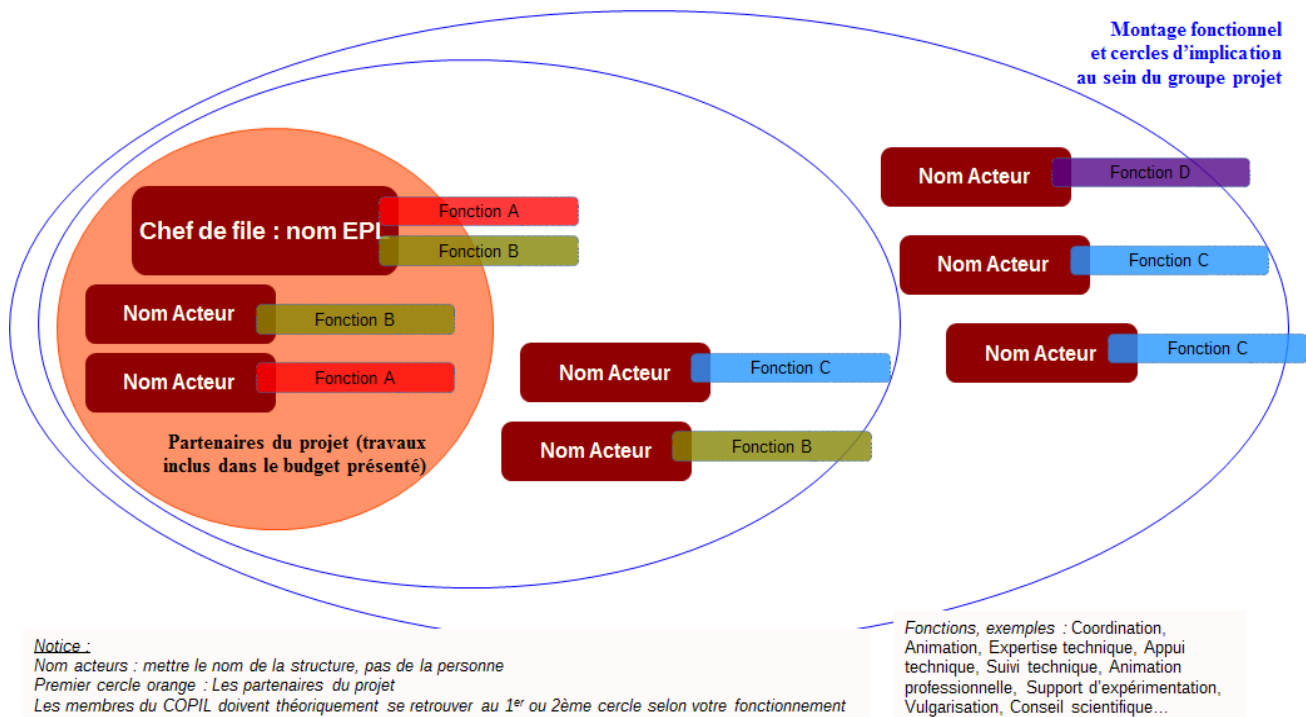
Montage fonctionnel
et cercles d'implication
au sein du groupe projet

Chef de file : nom EPL

Fonction A

Fonction B

Nom Acteur

Fonction B

Nom Acteur

Fonction A

Partenaires du projet (travaux inclus dans le budget présenté)

Nom Acteur

Fonction C

Nom Acteur

Fonction B

Nom Acteur

Fonction D

Nom Acteur

Fonction C

Nom Acteur

Fonction C

Notice :
Nom acteurs : mettre le nom de la structure, pas de la personne
Premier cercle orange : Les partenaires du projet
Les membres du COPIL doivent théoriquement se retrouver au 1$^{er}$ ou 2ème cercle selon votre fonctionnement

Fonctions, exemples : Coordination, Animation, Expertise technique, Appui technique, Suivi technique, Animation professionnelle, Support d'expérimentation, Vulgarisation, Conseil scientifique…